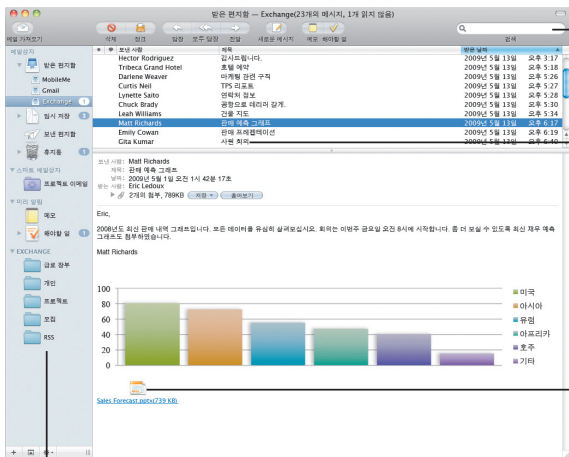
받은 편지함 — Exchange(23개의 메시지, 1개 읽지 않음)

메일 가져오기 | 삭제 | 정크 | 답장 | 모두 답장 | 전달 | 새로운 메시지 | 메모 | 해야 할 일 | 검색

메일상자
받은 편지함
MobileMe
Gmail
Exchange 1
임시 저장 3
보낸 편지함
휴지통 1
스마트 메일상자
프로젝트 이메일
미리 알림
메모
해야 할 일 5
EXCHANGE
급료 정부
개인
프로젝트
모집
RSS

| 보낸 사람 | 제목 | 받은 날짜 |
|---|---|---|
| Hector Rodriguez | 감사드립니다. | 2009년 5월 13일 오후 3:17 |
| Tribeca Grand Hotel | 호텔 예약 | 2009년 5월 13일 오후 5:18 |
| Darlene Weaver | 마케팅 관련 구직 | 2009년 5월 13일 오후 5:26 |
| Curtis Neil | TPS 리포트 | 2009년 5월 13일 오후 5:27 |
| Lynette Saito | 연락처 정보 | 2009년 5월 13일 오후 5:28 |
| Chuck Brady | 공항으로 데리러 갈게. | 2009년 5월 13일 오후 5:30 |
| Leah Williams | 건물 지도 | 2009년 5월 13일 오후 5:34 |
| Matt Richards | 판매 예측 그래프 | 2009년 5월 13일 오후 6:17 |
| Emily Cowan | 판매 프레젠테이션 | 2009년 5월 13일 오후 6:19 |
| Gita Kumar | 사원 회의 | 2009년 5월 13일 오후 6:40 |

보낸 사람: Matt Richards
제목: 판매 예측 그래프
날짜: 2009년 5월 1일 오전 11시 42분 17초
받는 사람: Eric Ledoux
2개의 첨부 파일, 789KB | 저장 | 훑어보기

Eric,

2008년도 최신 판매 내역 그래프입니다. 모든 데이터를 유심히 살펴보십시오. 회의는 이번주 금요일 오전 8시에 시작합니다. 좀 더 보실 수 있도록 최신 재무 예측 그래프도 첨부하였습니다.

Matt Richards

100
80
60
40
20
0

미국
아시아
유럽
아프리카
호주
기타

Sales Forecast.pptx(739 KB)